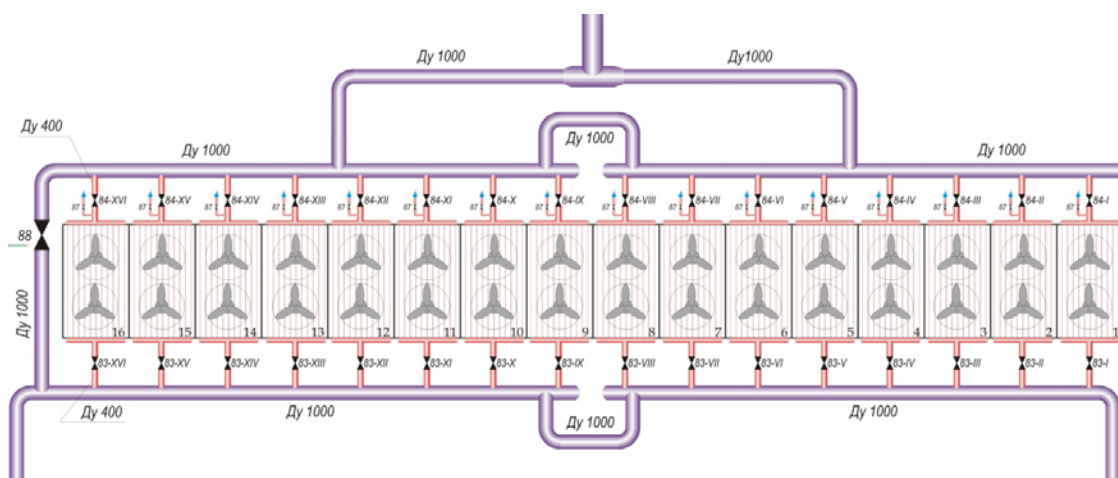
Ду 1000
Ду1000
Ду 1000
Ду 400
Ду 1000
Ду 1000
87 84-XVI
87 84-XV
87 84-XIV
87 84-XIII
87 84-XII
87 84-XI
87 84-X
87 84-IX
87 84-VIII
87 84-VII
87 84-VI
87 84-V
87 84-IV
87 84-III
87 84-II
87 84-I
88
Ду 1000
16
15
14
13
12
11
10
9
8
7
6
5
4
3
2
1
83-XVI
83-XV
83-XIV
83-XIII
83-XII
83-XI
83-X
83-IX
83-VIII
83-VII
83-VI
83-V
83-IV
83-III
83-II
83-I
Ду 400
Ду 1000
Ду 1000
Ду 1000